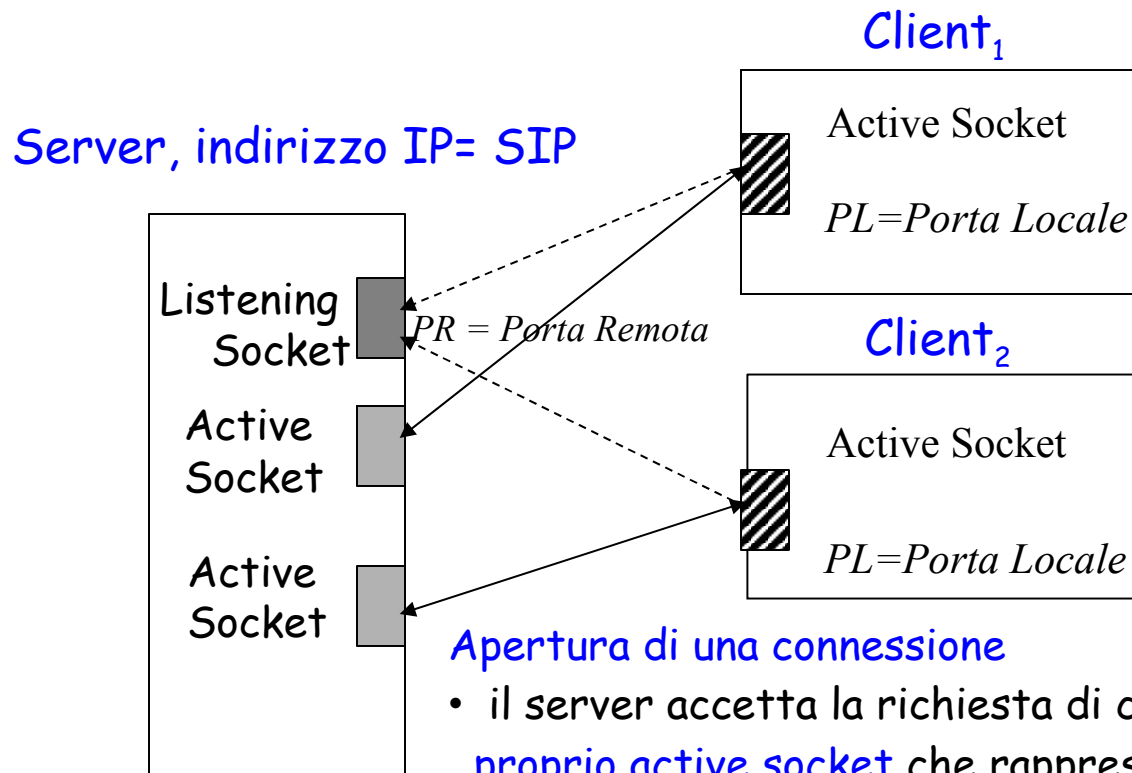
Client$_1$

Active Socket

PL=Porta Locale

Server, indirizzo IP= SIP

Listening Socket

PR = Porta Remota

Client$_2$

Active Socket

Active Socket

PL=Porta Locale

Active Socket

Apertura di una connessione

• il server accetta la richiesta di c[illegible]

proprio active socket che rappres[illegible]